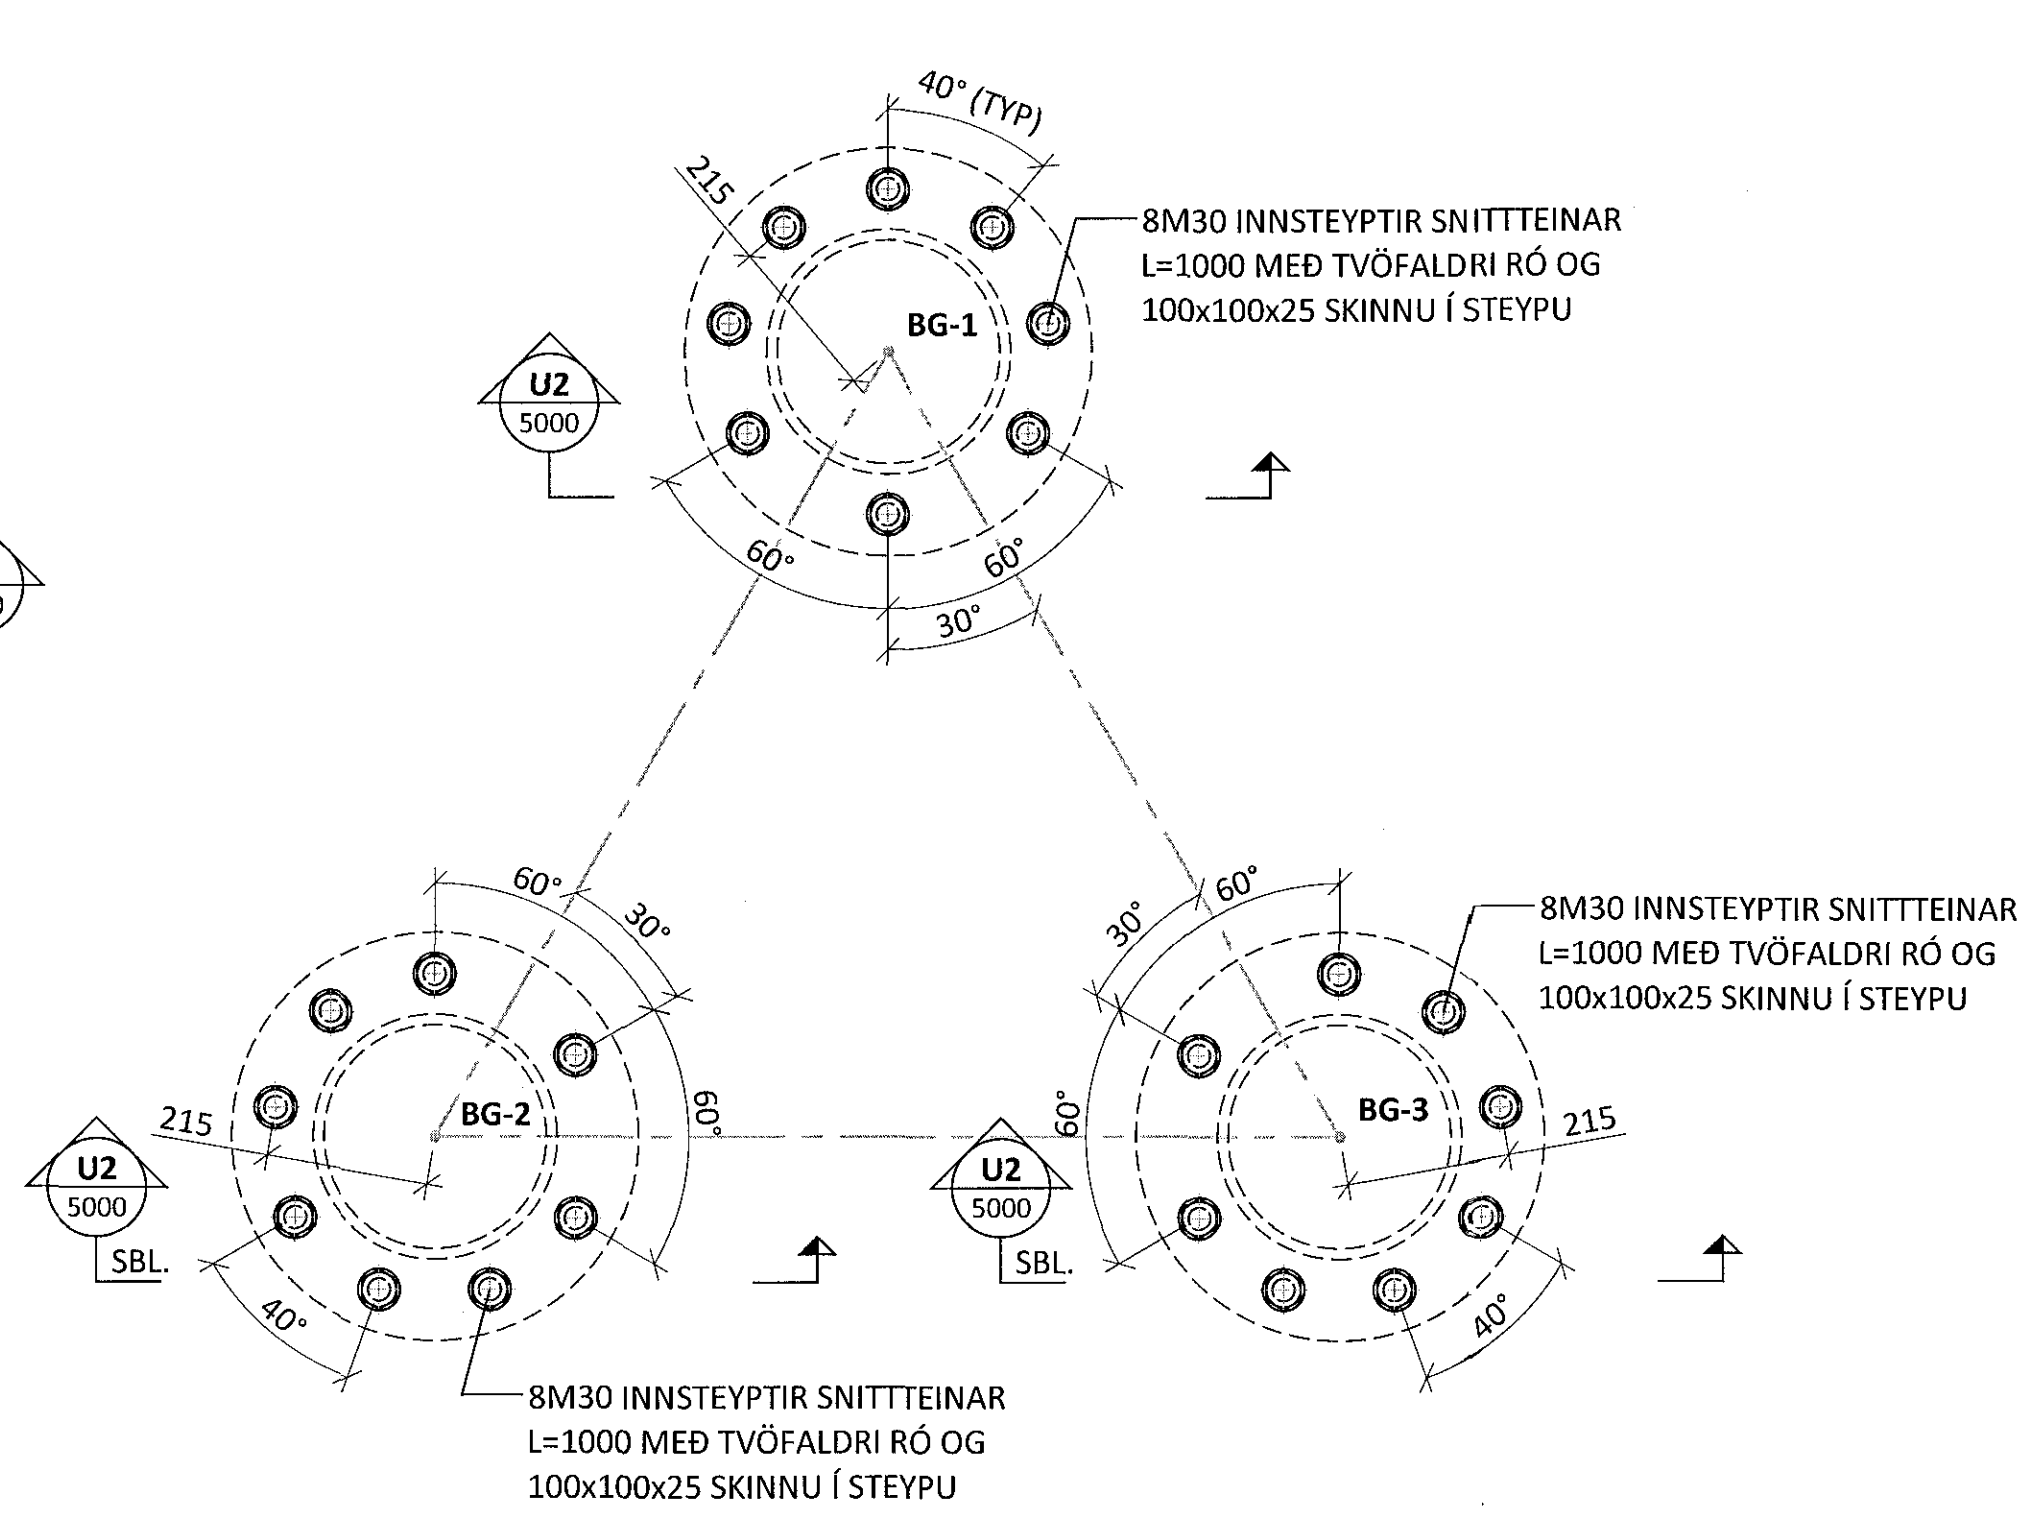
40° (TYP)

215

8M30 INNSTEYPTIR SNITTTEINAR L=1000 MEÐ TVÖFALDRI RÓ OG 100x100x25 SKINNU Í STEYPU

BG-1

U2
5000

60°

60°

30°

60°

30°

30°

60°

8M30 INNSTEYPTIR SNITTTEINAR L=1000 MEÐ TVÖFALDRI RÓ OG 100x100x25 SKINNU Í STEYPU

215

BG-2

60°

60°

BG-3

215

U2
5000
SBL.

U2
5000
SBL.

40°

40°

8M30 INNSTEYPTIR SNITTTEINAR L=1000 MEÐ TVÖFALDRI RÓ OG 100x100x25 SKINNU Í STEYPU